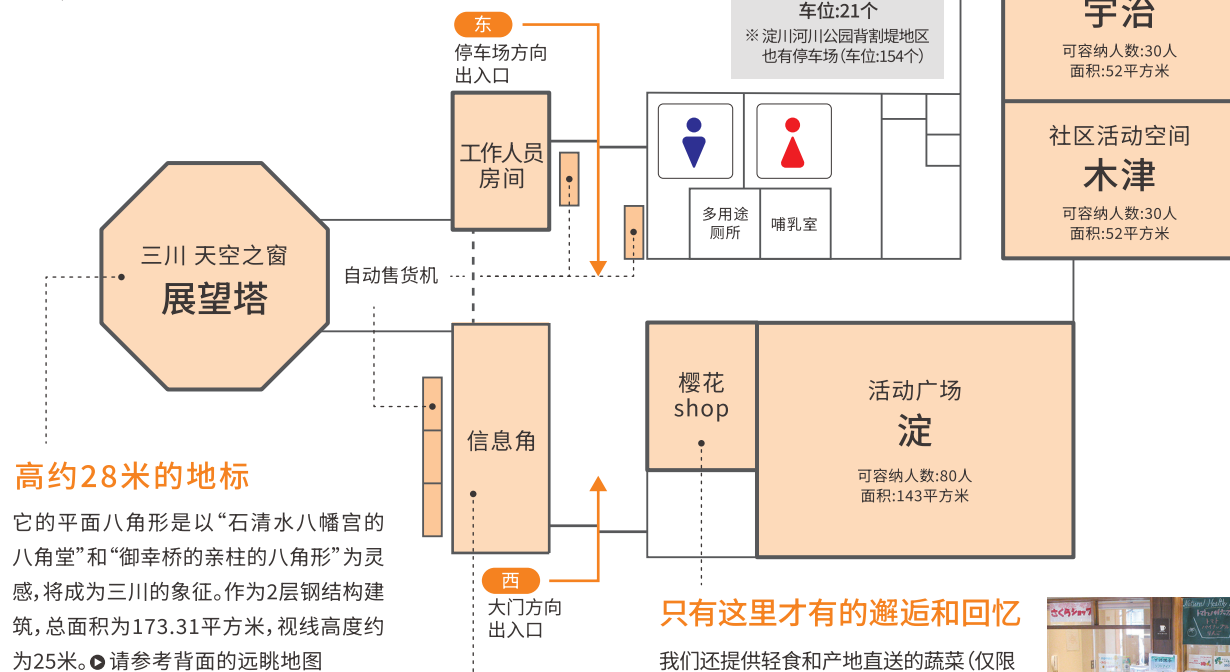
东
停车场方向
出入口

车位:21个
※ 淀川河川公园背割堤地区
也有停车场(车位:154个)

宇治
可容纳人数:30人
面积:52平方米

工作人员
房间

多用途
厕所

哺乳室

社区活动空间
木津
可容纳人数:30人
面积:52平方米

三川 天空之窗
展望塔

自动售货机

信息角

樱花
shop

活动广场
淀
可容纳人数:80人
面积:143平方米

高约28米的地标

它的平面八角形是以“石清水八幡宫的八角堂”和“御幸桥的亲柱的八角形”为灵感,将成为三川的象征。作为2层钢结构建筑,总面积为173.31平方米,视线高度约为25米。▶请参考背面的远眺地图

西
大门方向
出入口

只有这里才有的邂逅和回忆

我们还提供轻食和产地直送的蔬菜(仅限

さくらショップ